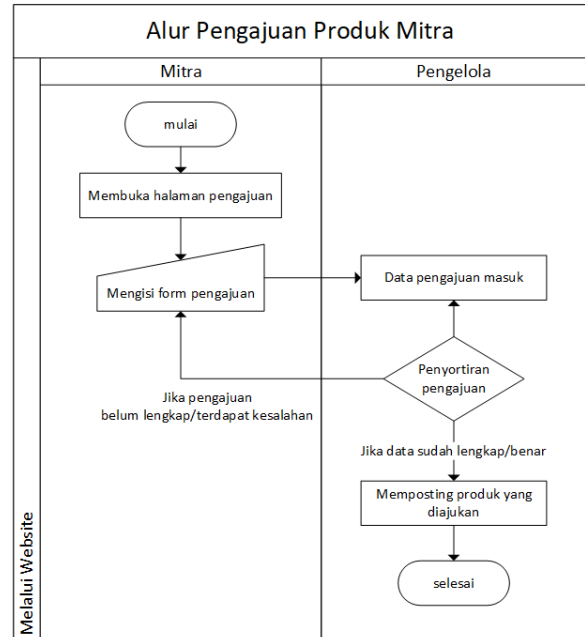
Alur Pengajuan Produk Mitra

Melalui Website

| Mitra | Pengelola |
|---|---|

mulai

Membuka halaman pengajuan

Mengisi form pengajuan

Data pengajuan masuk

Penyortiran pengajuan

Jika pengajuan belum lengkap/terdapat kesalahan

Jika data sudah lengkap/benar

Memposting produk yang diajukan

selesai